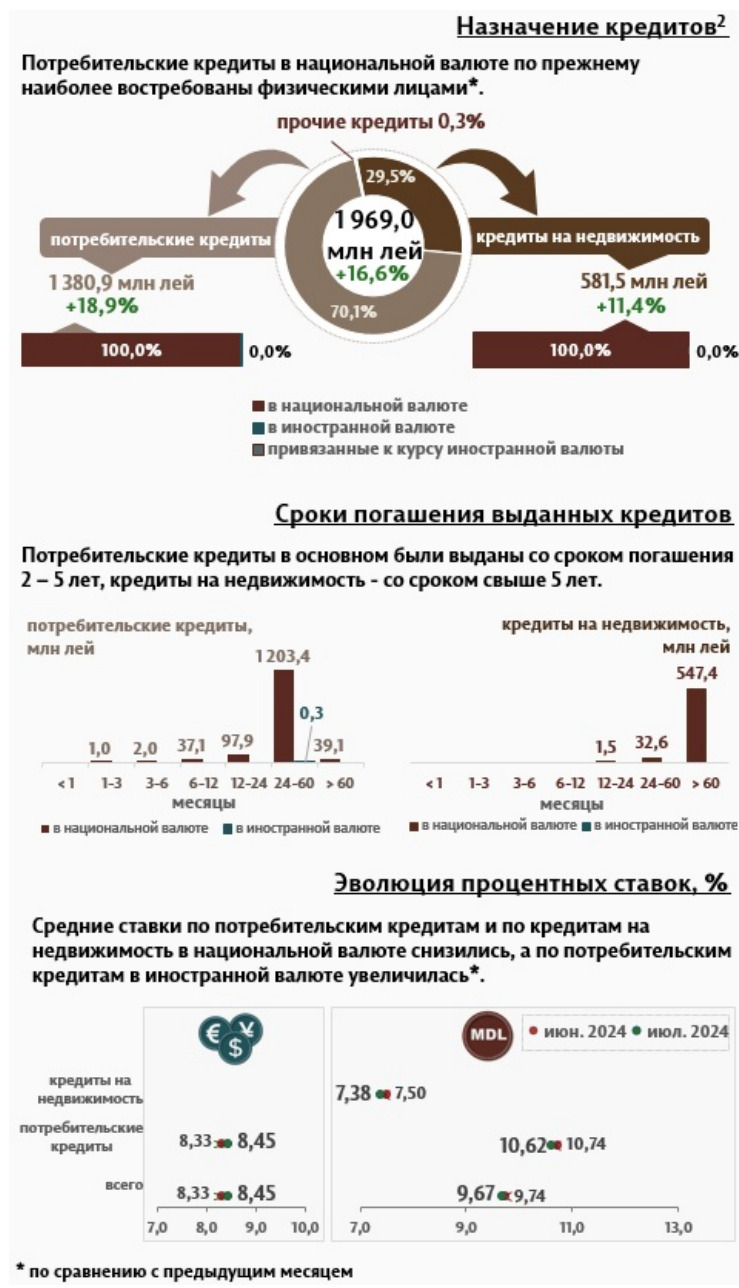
Назначение кредитов$^2$

Потребительские кредиты в национальной валюте по прежнему наиболее востребованы физическими лицами*.

прочие кредиты 0,3%

29,5%

1 969,0 млн лей +16,6%

70,1%

потребительские кредиты

1 380,9 млн лей +18,9%

100,0% 0,0%

кредиты на недвижимость

581,5 млн лей +11,4%

100,0% 0,0%

в национальной валюте
в иностранной валюте
привязанные к курсу иностранной валюты

Сроки погашения выданных кредитов

Потребительские кредиты в основном были выданы со сроком погашения 2 – 5 лет, кредиты на недвижимость - со сроком свыше 5 лет.

потребительские кредиты, млн лей

1,0 2,0 37,1 97,9 1 203,4 0,3 39,1

<1 1-3 3-6 6-12 12-24 24-60 >60
месяцы

в национальной валюте в иностранной валюте

кредиты на недвижимость, млн лей

1,5 32,6 547,4

<1 1-3 3-6 6-12 12-24 24-60 >60
месяцы

в национальной валюте в иностранной валюте

Эволюция процентных ставок, %

Средние ставки по потребительским кредитам и по кредитам на недвижимость в национальной валюте снизились, а по потребительским кредитам в иностранной валюте увеличилась*.

€ $ ¥

MDL

июн. 2024 июл. 2024

кредиты на недвижимость

потребительские кредиты

всего

8,33 8,45

8,33 8,45

7,0 8,0 9,0 10,0

7,38 7,50

10,62 10,74

9,67 9,74

7,0 9,0 11,0 13,0

* по сравнению с предыдущим месяцем